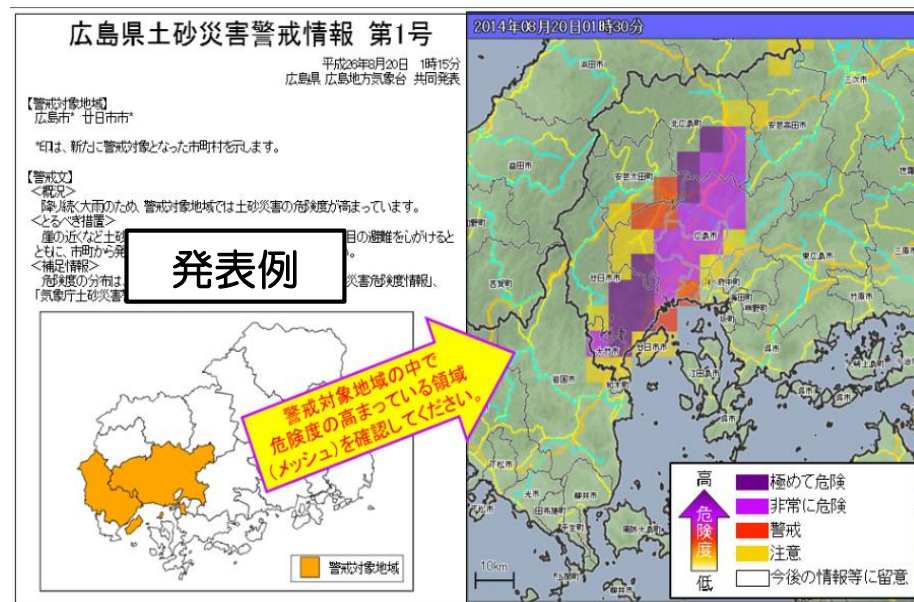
広島県土砂災害警戒情報 第1号

平成26年8月20日 1時15分
広島県 広島地方気象台 共同発表

【警戒対象地域】
広島市* 廿日市市*

*印は、新たに警戒対象となった市町村を示します。

【警戒文】
＜概況＞
降り続く大雨のため、警戒対象地域では土砂災害の危険度が高まっています。
＜とるべき措置＞
崖の近くなど土砂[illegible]目の避難をしがけるとともに、市町から発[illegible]
＜補足情報＞
危険度の分布は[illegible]災害危険度情報」、「気象庁土砂災害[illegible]

発表例

警戒対象地域

警戒対象地域の中で危険度の高まっている領域（メッシュ）を確認してください。

2014年08月20日01時30分

北広島町
安芸高田市
安芸太田町
三次市
庄原市
府中市
三原市
東広島市
広島市
廿日市市
大竹市
呉市
江田島市
竹原市
尾道市
世羅町
熊野町
坂町
海田町
府中町
岩国市
周防大島町
柳井市
光市
田布施町
平生町
上関町
松山市
今治市
上島町
10km

高
危険度
低
極めて危険
非常に危険
警戒
注意
今後の情報等に留意